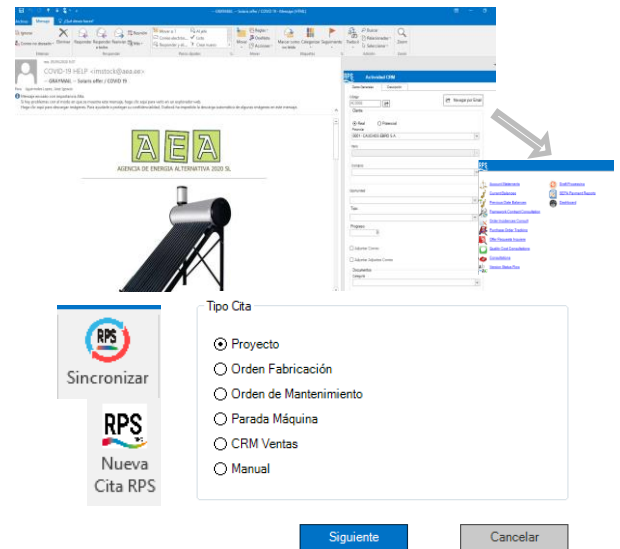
Archivo Mensaje ¿Qué desea hacer?

COVID-19 HELP <imstock@aea.es>

AEA

AGENCIA DE ENERGIA ALTERNATIVA 2020 SL

Actividad CRM

Datos Generales

Real

Mensaje por Email

RPS

Sincronizar

RPS

Nueva Cita RPS

Tipo Cita

Proyecto

Orden Fabricación

Orden de Mantenimiento

Parada Máquina

CRM Ventas

Manual

Siguiente

Cancelar